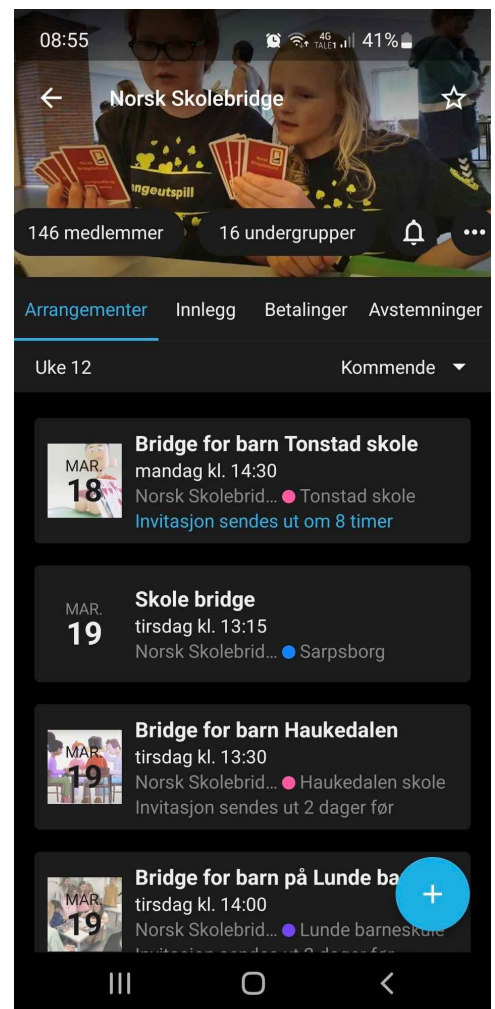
08:55 4G 41%

Norsk Skolebridge

angeutspill

146 medlemmer

16 undergrupper

Arrangementer Innlegg Betalinger Avstemninger

Uke 12

Kommende

MAR. 18

Bridge for barn Tonstad skole
mandag kl. 14:30
Norsk Skolebrid... Tonstad skole
Invitasjon sendes ut om 8 timer

MAR. 19

Skole bridge
tirsdag kl. 13:15
Norsk Skolebrid... Sarpsborg

MAR. 19

Bridge for barn Haukedalen
tirsdag kl. 13:30
Norsk Skolebrid... Haukedalen skole
Invitasjon sendes ut 2 dager før

MAR. 19

Bridge for barn på Lunde ba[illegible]
tirsdag kl. 14:00
Norsk Skolebrid... Lunde barnesk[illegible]
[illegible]

+